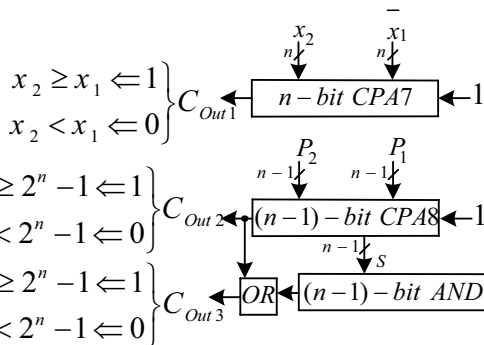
$x_2 \geq x_1 \Leftarrow 1$
$x_2 < x_1 \Leftarrow 0$
$C_{Out1}$

$x_2$
$\bar{x}_1$
$n$
$n$
$n-bit\ CPA7$
1

$\geq 2^n - 1 \Leftarrow 1$
$< 2^n - 1 \Leftarrow 0$
$C_{Out2}$

$P_2$
$P_1$
$n-1$
$n-1$
$(n-1)-bit\ CPA8$
1
$n-1$
$S$

$\geq 2^n - 1 \Leftarrow 1$
$< 2^n - 1 \Leftarrow 0$
$C_{Out3}$

$OR$
$(n-1)-bit\ AND$